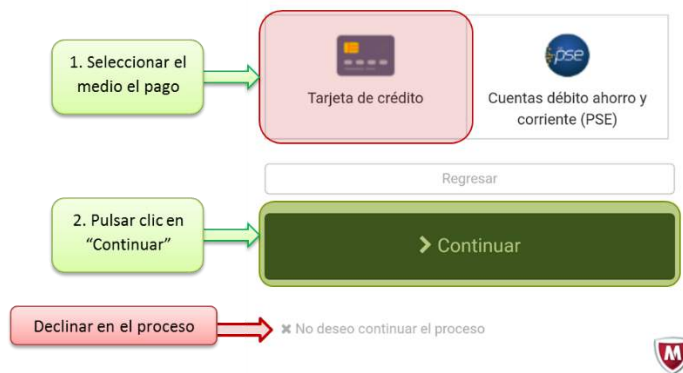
1. Seleccionar el medio el pago

Tarjeta de crédito

pse

Cuentas débito ahorro y corriente (PSE)

Regresar

2. Pulsar clic en “Continuar”

Continuar

Declinar en el proceso

✖ No deseo continuar el proceso